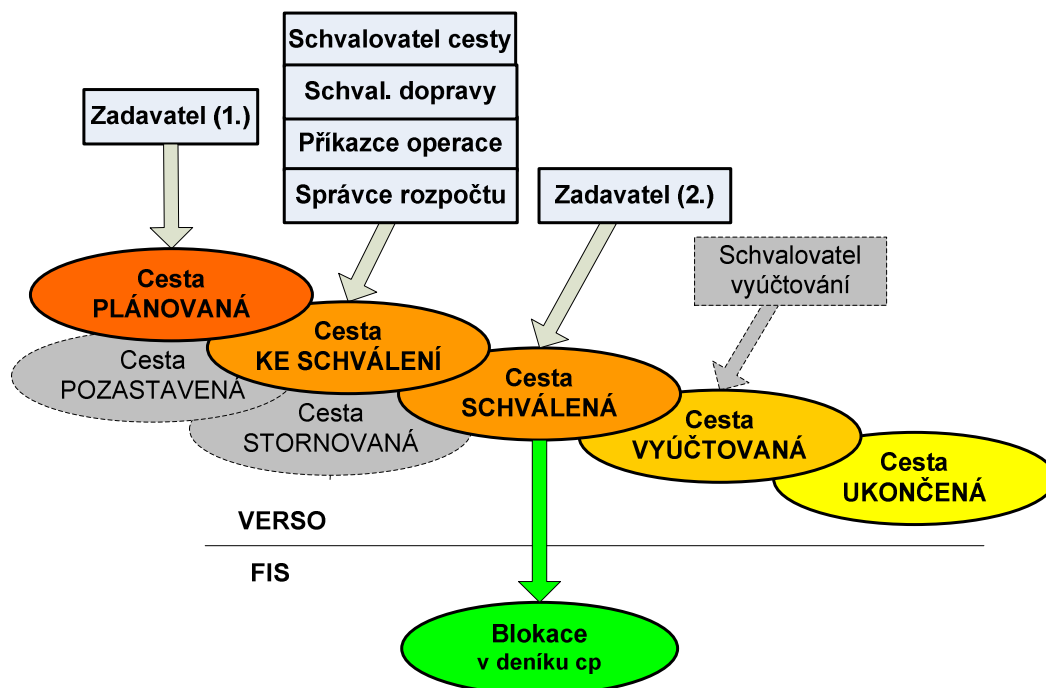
Schvalovatel cesty

Schval. dopravy

Příkazce operace

Správce rozpočtu

Zadavatel (1.)

Zadavatel (2.)

Schvalovatel vyúčtování

Cesta PLÁNOVANÁ

Cesta KE SCHVÁLENÍ

Cesta POZASTAVENÁ

Cesta STORNOVANÁ

Cesta SCHVÁLENÁ

Cesta VYÚČTOVANÁ

Cesta UKONČENÁ

VERSO

FIS

Blokace v deníku cp